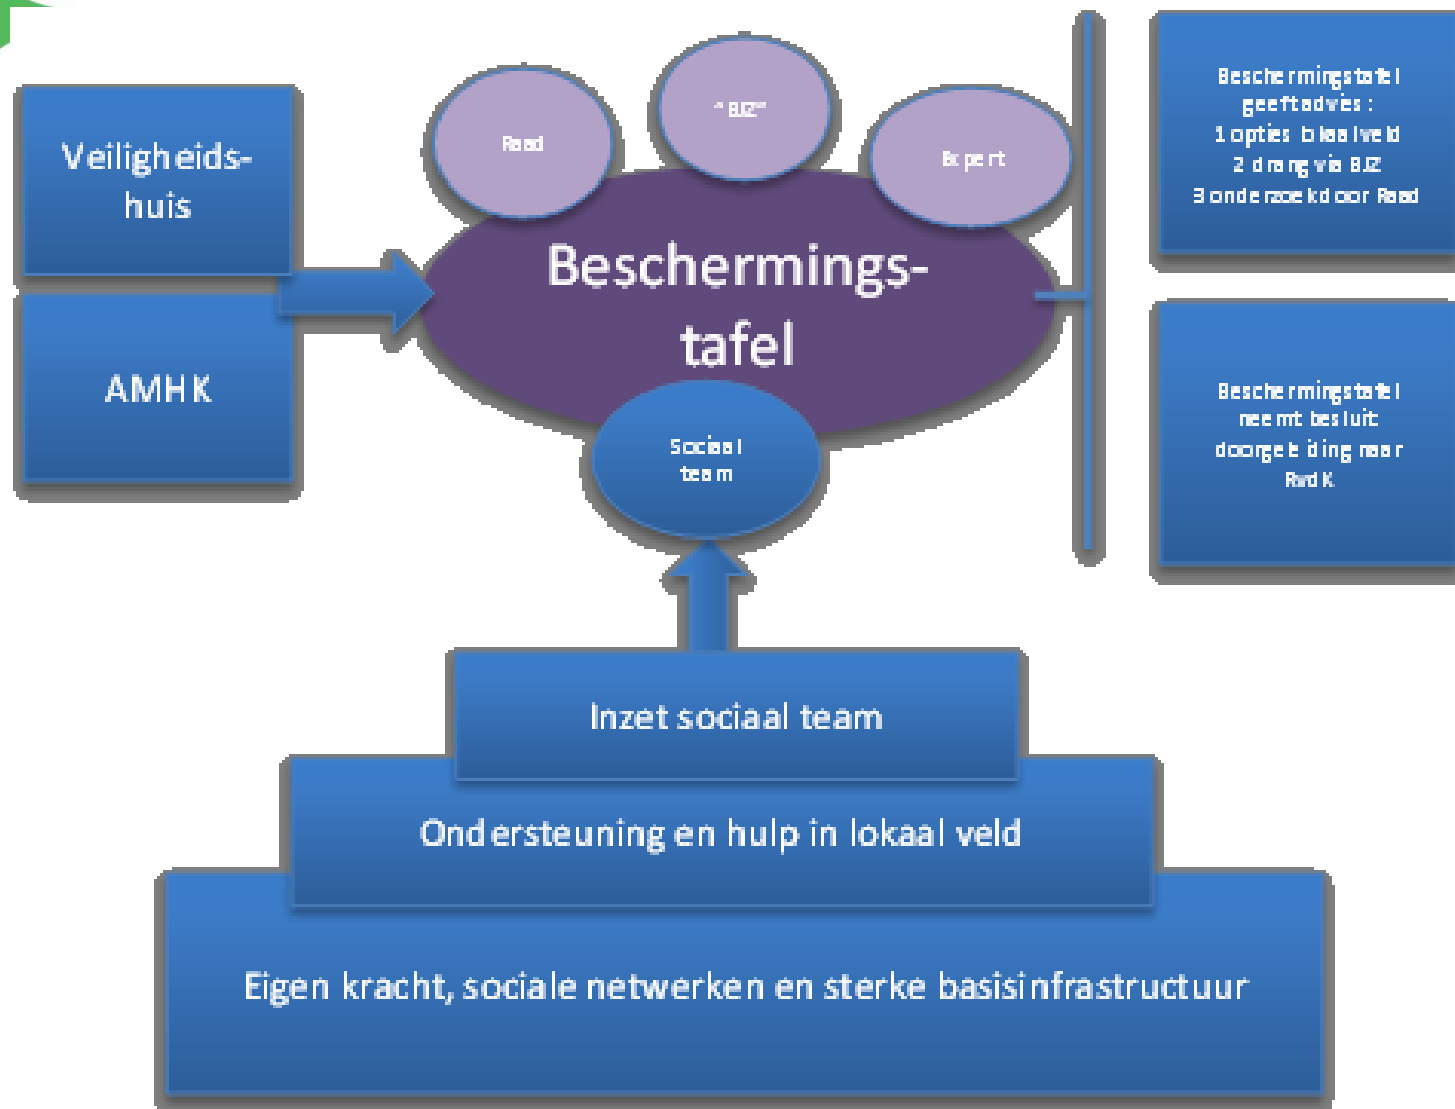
Veiligheidshuis

AMHK

Raad

"BJZ"

Expert

Beschermingstafel

Sociaal team

Beschermingstafel geeft advies:
1 opties lokaal veld
2 drang via BJZ
3 onderzoek door Raad

Beschermingstafel neemt besluit doorgeleiding naar RvdK

Inzet sociaal team

Ondersteuning en hulp in lokaal veld

Eigen kracht, sociale netwerken en sterke basisinfrastructuur